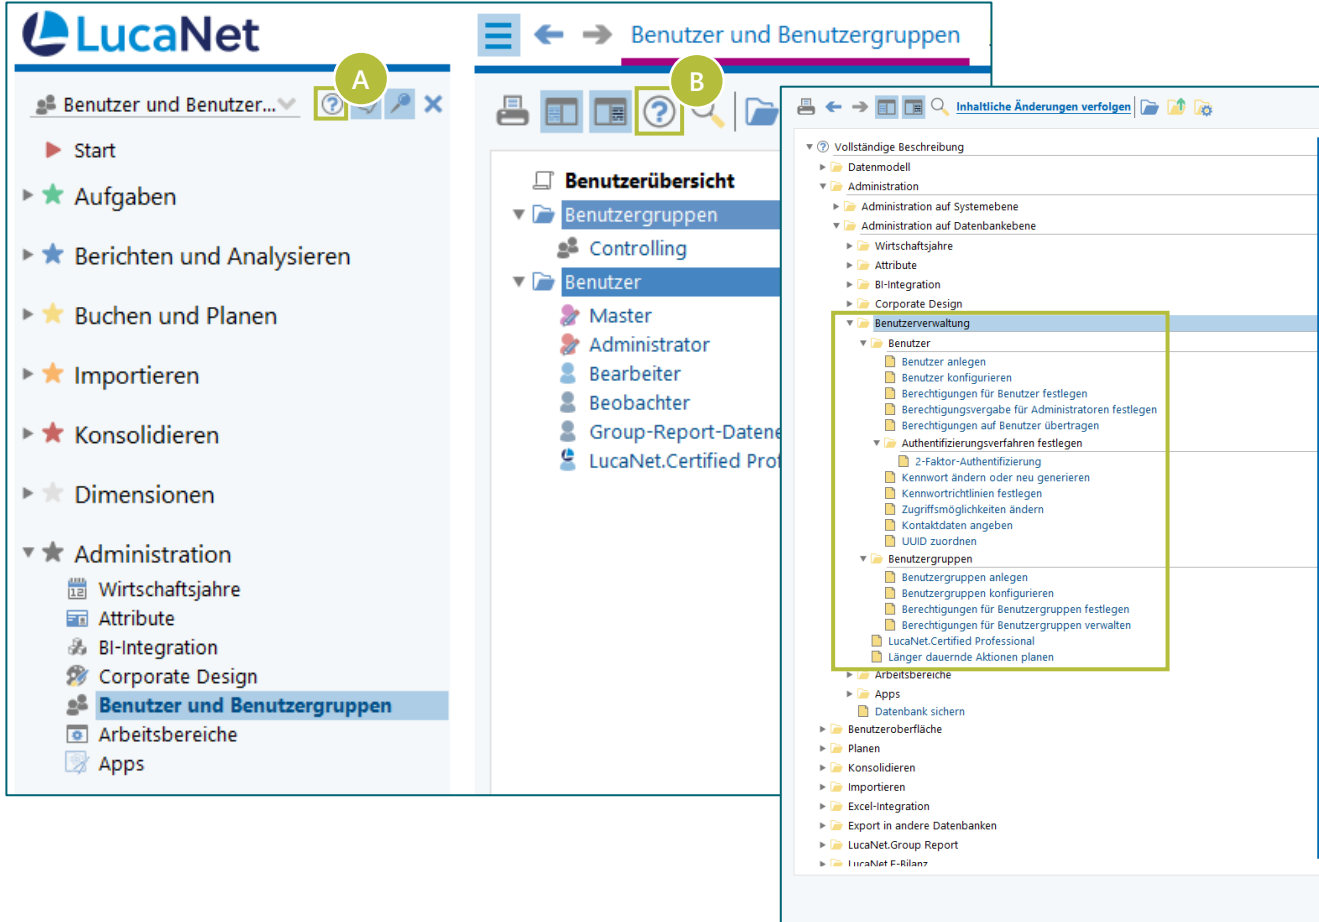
LucaNet

Benutzer und Benutzergruppen

A

B

Benutzer und Benutzer...

Start

Aufgaben

Berichten und Analysieren

Buchen und Planen

Importieren

Konsolidieren

Dimensionen

Administration

Wirtschaftsjahre

Attribute

BI-Integration

Corporate Design

Benutzer und Benutzergruppen

Arbeitsbereiche

Apps

Benutzerübersicht

Benutzergruppen

Controlling

Benutzer

Master

Administrator

Bearbeiter

Beobachter

Group-Report-Datene

LucaNet.Certified Prof

Inhaltliche Änderungen verfolgen

Vollständige Beschreibung
Datenmodell
Administration
Administration auf Systemebene
Administration auf Datenbankebene
Wirtschaftsjahre
Attribute
BI-Integration
Corporate Design
Benutzerverwaltung
Benutzer
Benutzer anlegen
Benutzer konfigurieren
Berechtigungen für Benutzer festlegen
Berechtigungsvergabe für Administratoren festlegen
Berechtigungen auf Benutzer übertragen
Authentifizierungsverfahren festlegen
2-Faktor-Authentifizierung
Kennwort ändern oder neu generieren
Kennwortrichtlinien festlegen
Zugriffsmöglichkeiten ändern
Kontaktdaten angeben
UUID zuordnen
Benutzergruppen
Benutzergruppen anlegen
Benutzergruppen konfigurieren
Berechtigungen für Benutzergruppen festlegen
Berechtigungen für Benutzergruppen verwalten
LucaNet.Certified Professional
Länger dauernde Aktionen planen
Arbeitsbereiche
Apps
Datenbank sichern
Benutzeroberfläche
Planen
Konsolidieren
Importieren
Excel-Integration
Export in andere Datenbanken
LucaNet.Group Report
LucaNet.E-Bilanz